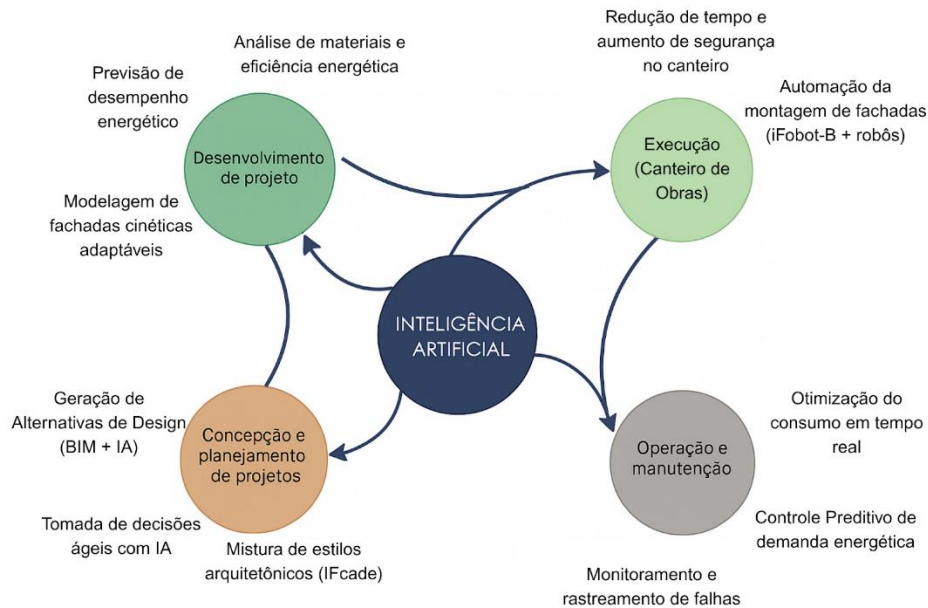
Análise de materiais e eficiência energética

Redução de tempo e aumento de segurança no canteiro

Previsão de desempenho energético

Desenvolvimento de projeto

Execução (Canteiro de Obras)

Automação da montagem de fachadas (iFobot-B + robôs)

Modelagem de fachadas cinéticas adaptáveis

INTELIGÊNCIA ARTIFICIAL

Geração de Alternativas de Design (BIM + IA)

Concepção e planejamento de projetos

Otimização do consumo em tempo real

Operação e manutenção

Tomada de decisões ágeis com IA

Mistura de estilos arquitetônicos (IFcade)

Controle Preditivo de demanda energética

Monitoramento e rastreamento de falhas